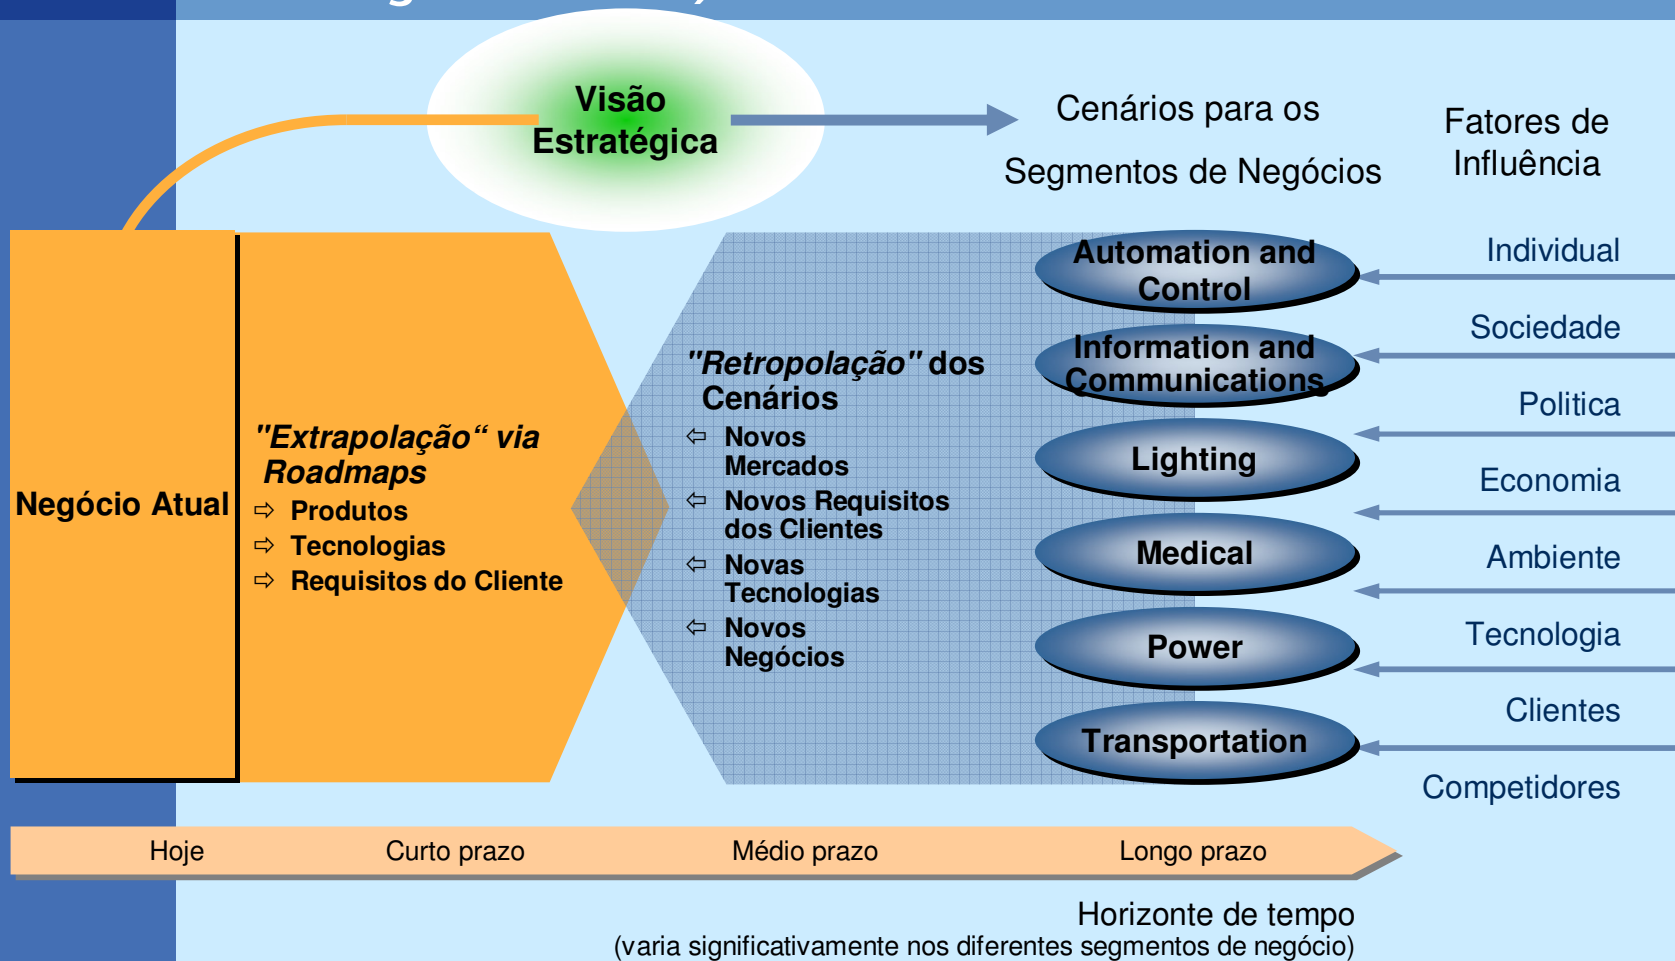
Visão Estratégica

Cenários para os Segmentos de Negócios

Fatores de Influência

Negócio Atual

"Extrapolação" via Roadmaps
⇨ Produtos
⇨ Tecnologias
⇨ Requisitos do Cliente

"Retropolação" dos Cenários
⇦ Novos Mercados
⇦ Novos Requisitos dos Clientes
⇦ Novas Tecnologias
⇦ Novos Negócios

Automation and Control
Information and Communications
Lighting
Medical
Power
Transportation

Individual
Sociedade
Politica
Economia
Ambiente
Tecnologia
Clientes
Competidores

Hoje
Curto prazo
Médio prazo
Longo prazo

Horizonte de tempo
(varia significativamente nos diferentes segmentos de negócio)